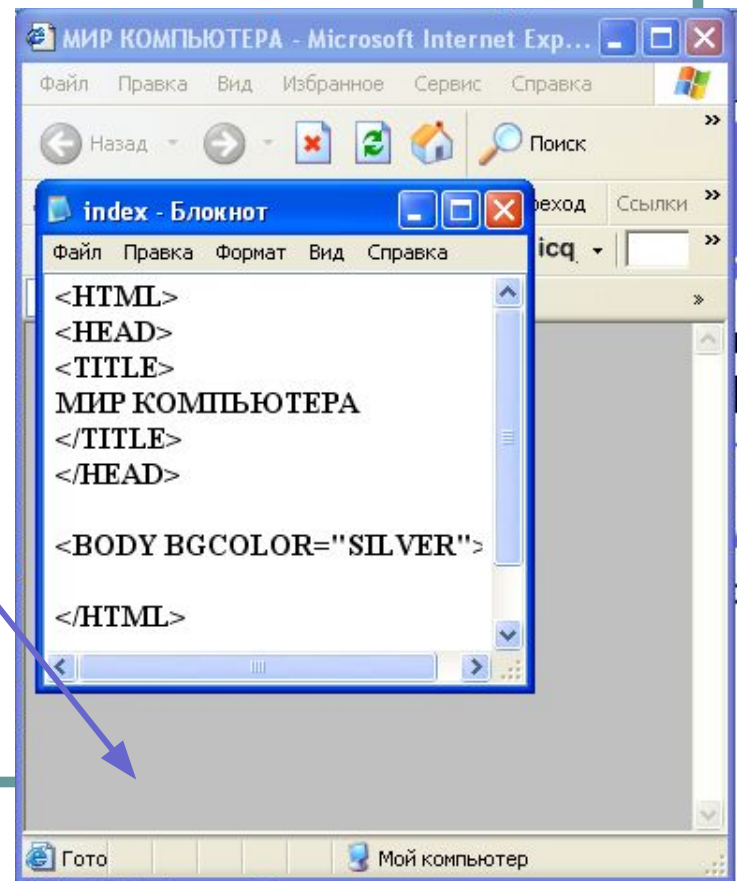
МИР КОМПЬЮТЕРА - Microsoft Internet Exp...

Файл Правка Вид Избранное Сервис Справка

Назад Поиск

index - Блокнот

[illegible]еход Ссылки

Файл Правка Формат Вид Справка

icq

<HTML>
<HEAD>
<TITLE>
МИР КОМПЬЮТЕРА
</TITLE>
</HEAD>

<BODY BGCOLOR="SILVER">

</HTML>

Гото

Мой компьютер